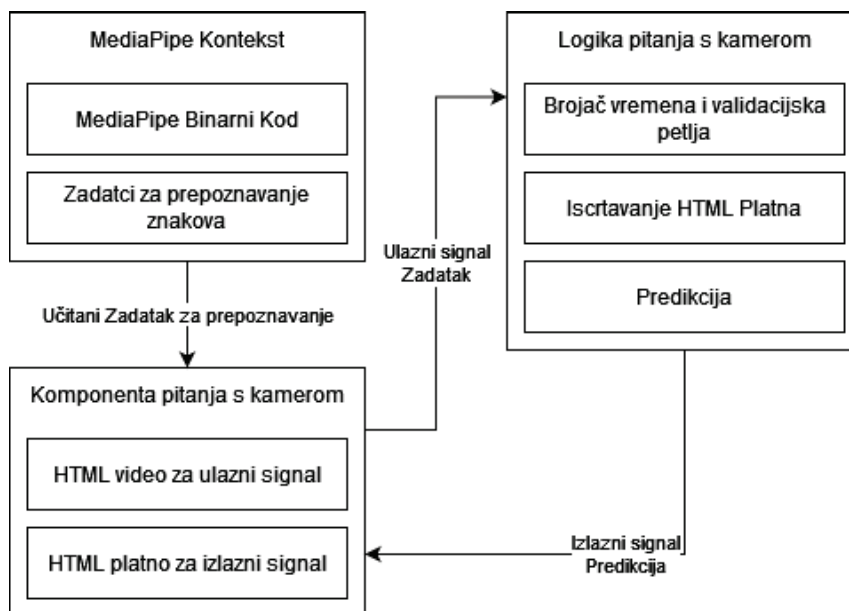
MediaPipe Kontekst

MediaPipe Binarni Kod

Zadatci za prepoznavanje znakova

Učitani Zadatak za prepoznavanje

Komponenta pitanja s kamerom

HTML video za ulazni signal

HTML platno za izlazni signal

Ulazni signal
Zadatak

Logika pitanja s kamerom

Brojač vremena i validacijska petlja

Iscrtavanje HTML Platna

Predikcija

Izlazni signal
Predikcija